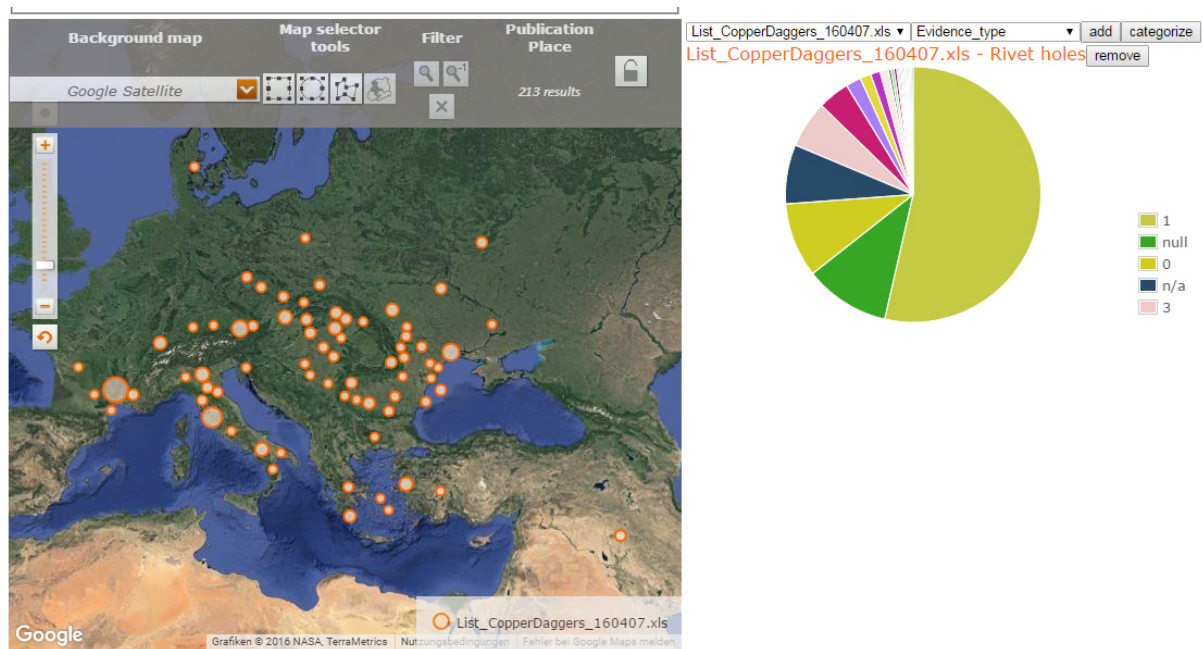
Background map

Map selector tools

Filter

Publication Place

Google Satellite

213 results

List_CopperDaggers_160407.xls

Google

Grafiken © 2016 NASA, TerraMetrics | Nutzungsbedingungen | Fehler bei Google Maps melden

List_CopperDaggers_160407.xls ▾ | Evidence_type ▾ | add | categorize

List_CopperDaggers_160407.xls - Rivet holes

remove

1
null
0
n/a
3